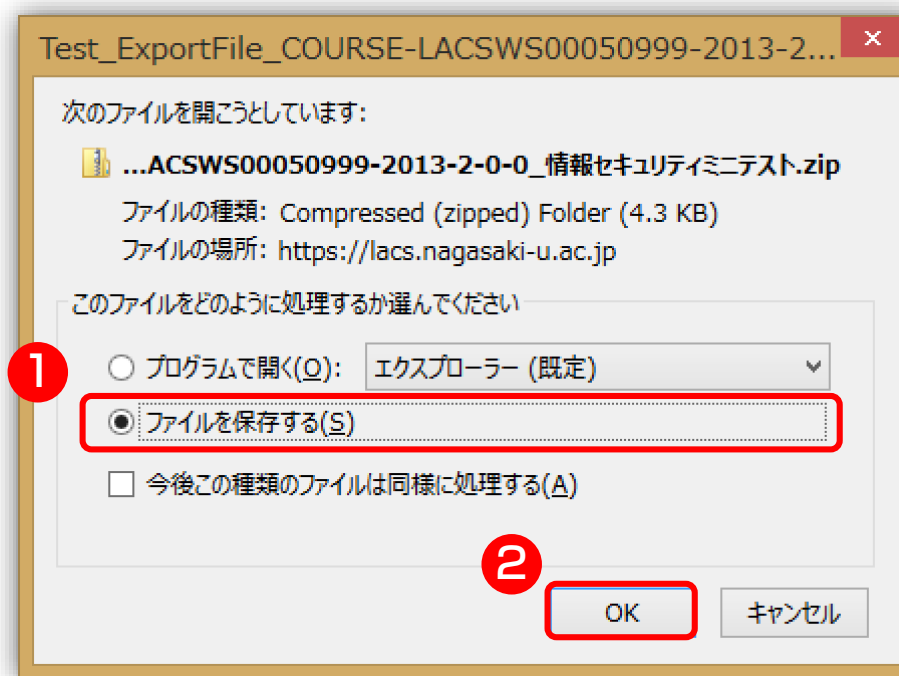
Test_ExportFile_COURSE-LACSWS00050999-2013-2...

次のファイルを開こうとしています:

...ACSWS00050999-2013-2-0-0_情報セキュリティミニテスト.zip

ファイルの種類: Compressed (zipped) Folder (4.3 KB)

ファイルの場所: https://lacs.nagasaki-u.ac.jp

このファイルをどのように処理するか選んでください

1

プログラムで開く(O): エクスプローラー (既定)

ファイルを保存する(S)

今後この種類のファイルは同様に処理する(A)

2

OK

キャンセル